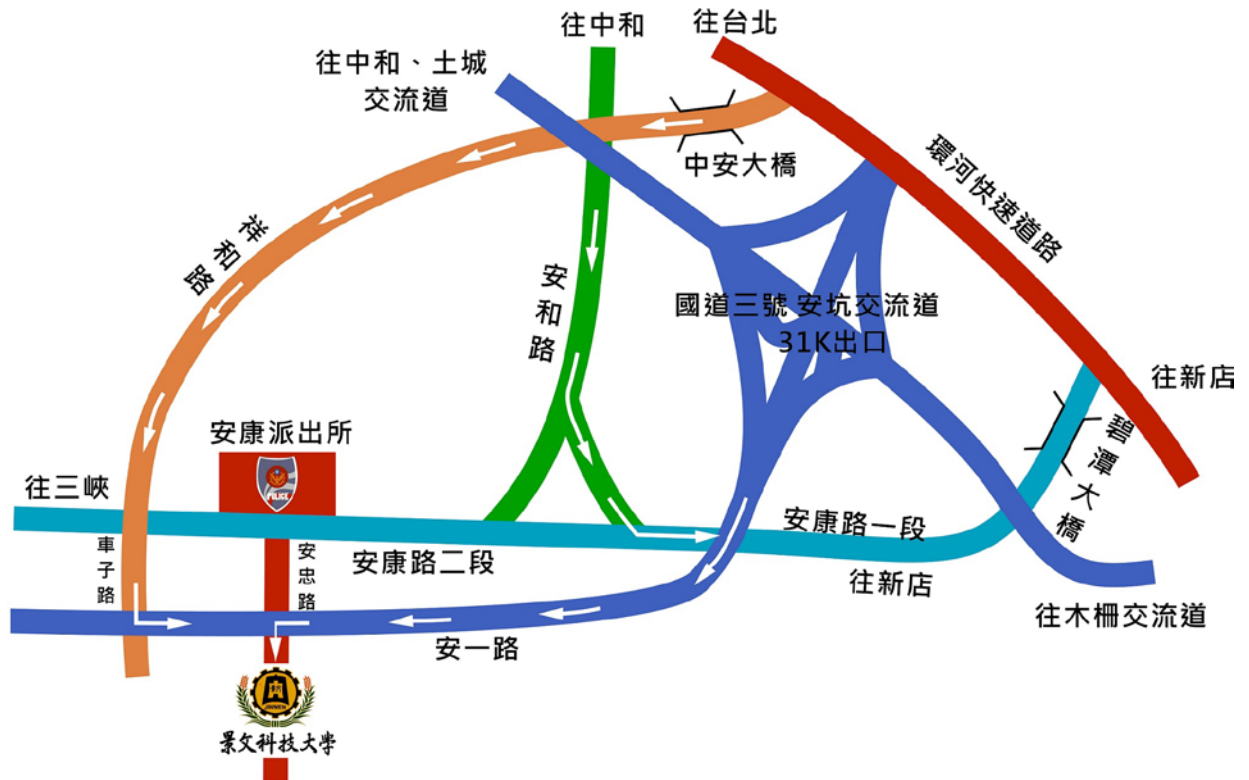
往中和
往台北
往中和、土城
交流道
中安大橋
環河快速道路
祥和路
安和路
國道三號 安坑交流道
31K出口
往新店
碧潭大橋
安康派出所
POLICE
往三峽
安康路一段
安康路二段
車子路
安忠路
往新店
往木柵交流道
安一路
JINWEN
景文科技大學